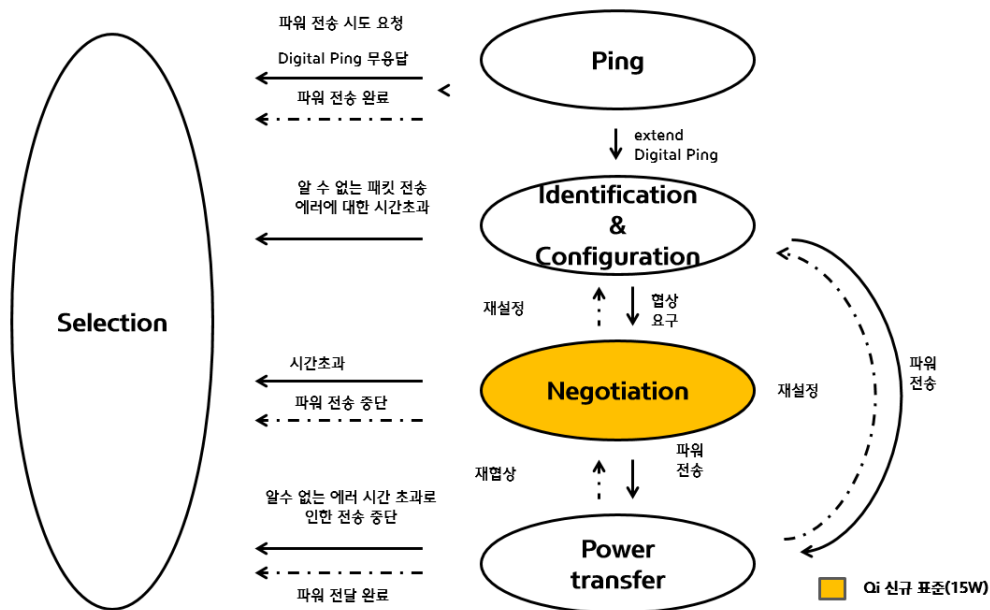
Selection

파워 전송 시도 요청

Digital Ping 무응답

파워 전송 완료

Ping

extend Digital Ping

알 수 없는 패킷 전송 에러에 대한 시간초과

Identification & Configuration

재설정

협상 요구

시간초과

파워 전송 중단

Negotiation

재설정

파워 전송

재협상

파워 전송

알수 없는 에러 시간 초과로 인한 전송 중단

Power transfer

파워 전달 완료

Qi 신규 표준(15W)